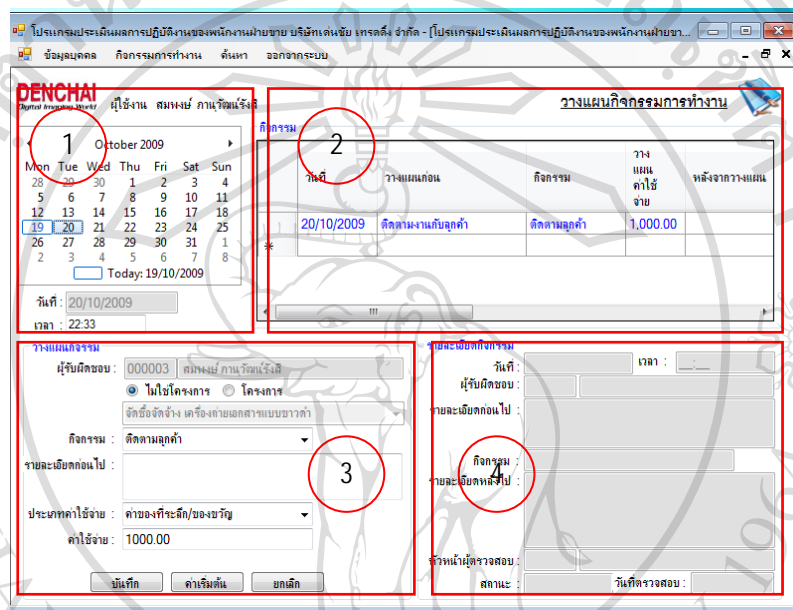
โปรแกรมประเมินผลการปฏิบัติงานของพนักงานฝ่ายขาย บริษัทเด่นชัย เทรดดิ้ง จำกัด - [โปรแกรมประเมินผลการปฏิบัติงานของพนักงานฝ่ายขา...

ข้อมูลบุคคล กิจกรรมการทำงาน ค้นหา ออกจากระบบ

DENCHAI Digital Imaging World

ผู้ใช้งาน สมพงษ์ ภานุวัฒน์รังสี

วางแผนกิจกรรมการทำงาน

1

October 2009

| Mon | Tue | Wed | Thu | Fri | Sat | Sun |
|---|---|---|---|---|---|---|
| 28 | 29 | 30 | 1 | 2 | 3 | 4 |
| 5 | 6 | 7 | 8 | 9 | 10 | 11 |
| 12 | 13 | 14 | 15 | 16 | 17 | 18 |
| 19 | 20 | 21 | 22 | 23 | 24 | 25 |
| 26 | 27 | 28 | 29 | 30 | 31 | 1 |
| 2 | 3 | 4 | 5 | 6 | 7 | 8 |

Today: 19/10/2009

วันที่ : 20/10/2009

เวลา : 22:33

กิจกรรม

2

| | วันที่ | วางแผนก่อน | กิจกรรม | วางแผนค่าใช้จ่าย | หลังจากวางแผน |
|---|---|---|---|---|---|
| | 20/10/2009 | ติดตามงานกับลูกค้า | ติดตามลูกค้า | 1,000.00 | |
| * | | | | | |

วางแผนกิจกรรม

ผู้รับผิดชอบ : 000003 สมพงษ์ ภานุวัฒน์รังสี

ไม่ใช่โครงการ โครงการ

จัดซื้อจัดจ้าง เครื่องถ่ายเอกสารแบบขาวดำ

กิจกรรม : ติดตามลูกค้า

รายละเอียดก่อนไป :

3

ประเภทค่าใช้จ่าย : ค่าของที่ระลึก/ของขวัญ

ค่าใช้จ่าย : 1000.00

บันทึก ค่าเริ่มต้น ยกเลิก

รายละเอียดกิจกรรม

วันที่ :

เวลา : __:__

ผู้รับผิดชอบ :

รายละเอียดก่อนไป :

กิจกรรม :

รายละเอียดหลังไป :

4

หัวหน้าผู้ตรวจสอบ :

สถานะ :

วันที่ตรวจสอบ :